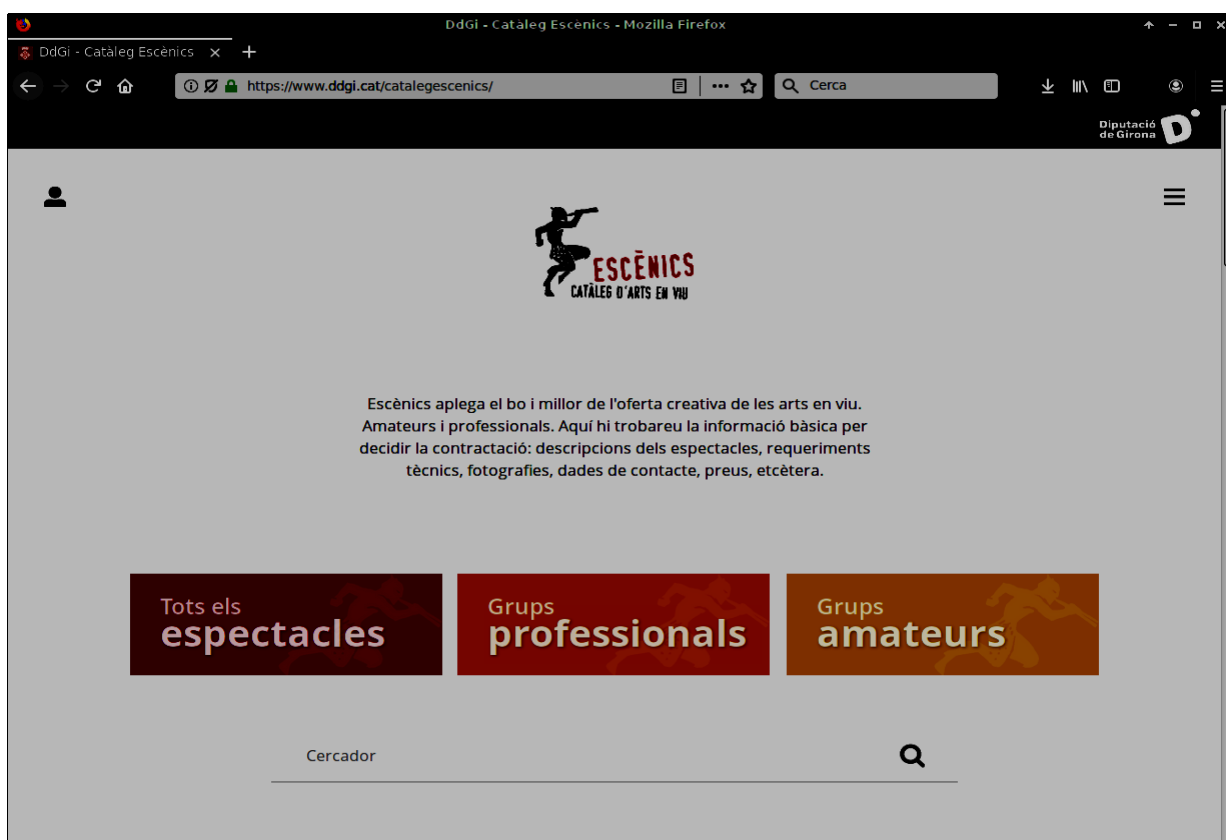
DdGi - Catàleg Escènics - Mozilla Firefox

DdGi - Catàleg Escènics

https://www.ddgi.cat/catalegescenics/

Cerca

Diputació de Girona

ESCÈNICS
CATÀLEG D'ARTS EN VIU

Escènics aplega el bo i millor de l'oferta creativa de les arts en viu. Amateurs i professionals. Aquí hi trobareu la informació bàsica per decidir la contractació: descripcions dels espectacles, requeriments tècnics, fotografies, dades de contacte, preus, etcètera.

Tots els espectacles

Grups professionals

Grups amateurs

Cercador